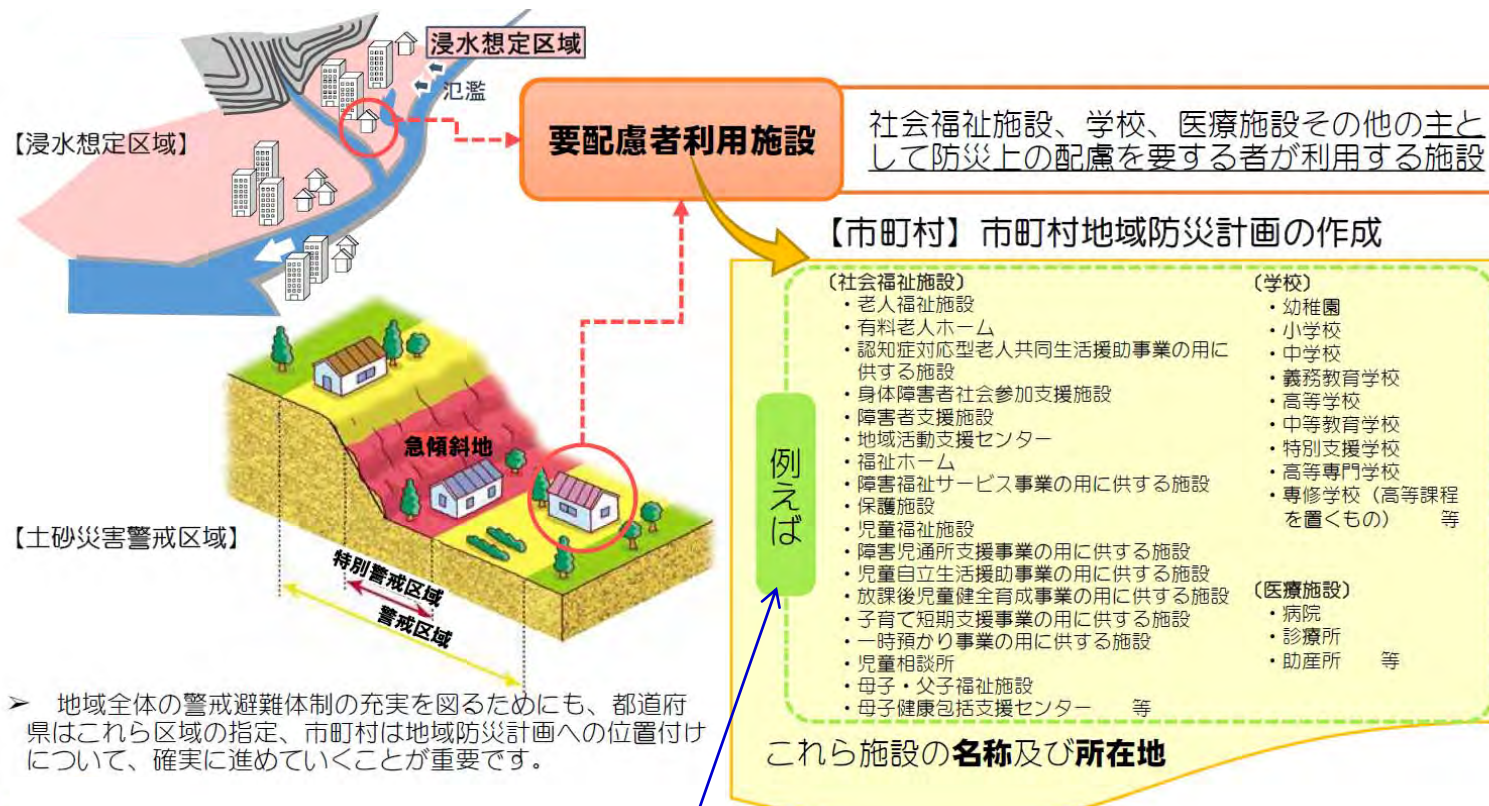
浸水想定区域

氾濫

【浸水想定区域】

要配慮者利用施設

社会福祉施設、学校、医療施設その他の主として防災上の配慮を要する者が利用する施設

【市町村】市町村地域防災計画の作成

急傾斜地

【土砂災害警戒区域】

特別警戒区域

警戒区域

例えば

〔社会福祉施設〕
・老人福祉施設
・有料老人ホーム
・認知症対応型老人共同生活援助事業の用に供する施設
・身体障害者社会参加支援施設
・障害者支援施設
・地域活動支援センター
・福祉ホーム
・障害福祉サービス事業の用に供する施設
・保護施設
・児童福祉施設
・障害児通所支援事業の用に供する施設
・児童自立生活援助事業の用に供する施設
・放課後児童健全育成事業の用に供する施設
・子育て短期支援事業の用に供する施設
・一時預かり事業の用に供する施設
・児童相談所
・母子・父子福祉施設
・母子健康包括支援センター 等

〔学校〕
・幼稚園
・小学校
・中学校
・義務教育学校
・高等学校
・中等教育学校
・特別支援学校
・高等専門学校
・専修学校（高等課程を置くもの） 等

〔医療施設〕
・病院
・診療所
・助産所 等

これら施設の名称及び所在地

➢ 地域全体の警戒避難体制の充実を図るためにも、都道府県はこれら区域の指定、市町村は地域防災計画への位置付けについて、確実に進めていくことが重要です。